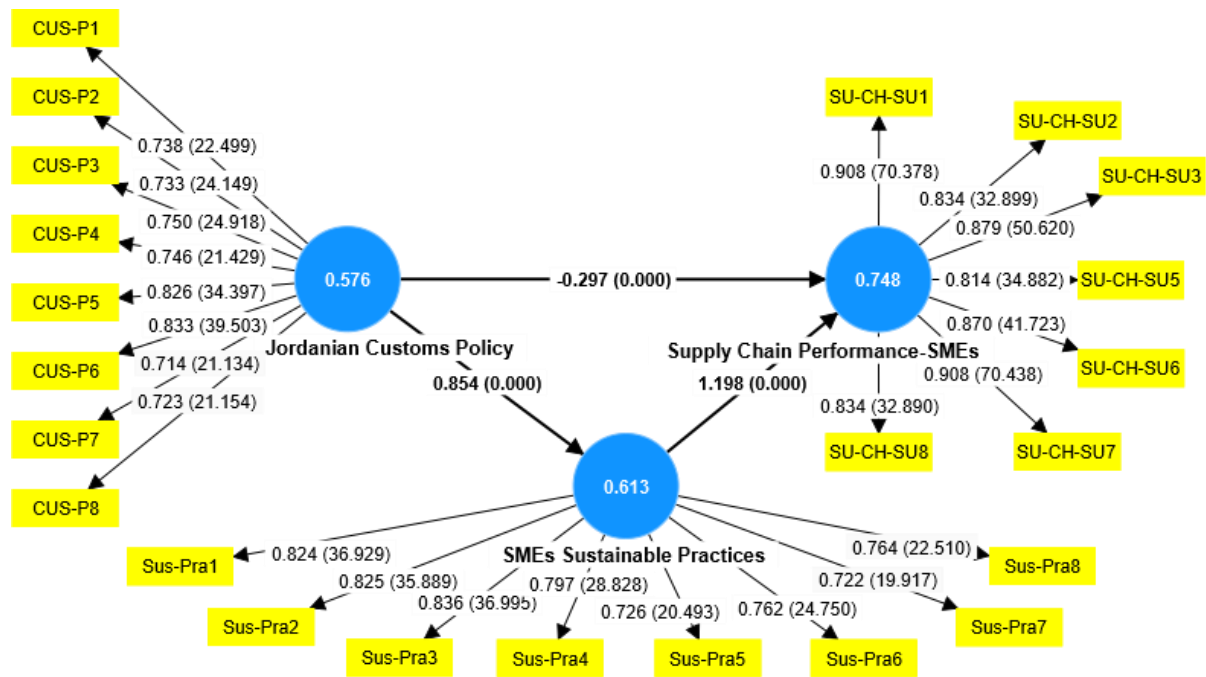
CUS-P1

CUS-P2

CUS-P3

CUS-P4

CUS-P5

CUS-P6

CUS-P7

CUS-P8

0.738 (22.499)

0.733 (24.149)

0.750 (24.918)

0.746 (21.429)

0.826 (34.397)

0.833 (39.503)

0.714 (21.134)

0.723 (21.154)

0.576

Jordanian Customs Policy

-0.297 (0.000)

0.854 (0.000)

1.198 (0.000)

Supply Chain Performance-SMEs

0.748

SU-CH-SU1

SU-CH-SU2

SU-CH-SU3

SU-CH-SU5

SU-CH-SU6

SU-CH-SU7

SU-CH-SU8

0.908 (70.378)

0.834 (32.899)

0.879 (50.620)

0.814 (34.882)

0.870 (41.723)

0.908 (70.438)

0.834 (32.890)

0.613

SMEs Sustainable Practices

Sus-Pra1

Sus-Pra2

Sus-Pra3

Sus-Pra4

Sus-Pra5

Sus-Pra6

Sus-Pra7

Sus-Pra8

0.824 (36.929)

0.825 (35.889)

0.836 (36.995)

0.797 (28.828)

0.726 (20.493)

0.762 (24.750)

0.722 (19.917)

0.764 (22.510)